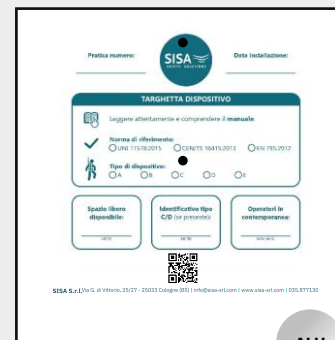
Pratica numero:

SISA SAFETY SOLUTIONS

Data installazione:

TARGHETTA DISPOSITIVO

Leggere attentamente e comprendere il manuale.

Norma di riferimento:
UNI 11578:2015 CEN/TS 16415:2013 EN 795:2012

Tipo di dispositivo:
A B C D E

Spazio libero disponibile:
METRI

Identificativo tipo C/D (se presente):
METRI

Operatori in contemporanea:
NUMERO

SISA S.r.l. Via G. di Vittorio, 25/27 - 25033 Cologne (BS) | info@sisa-srl.com | www.sisa-srl.com | 035.877130

NU